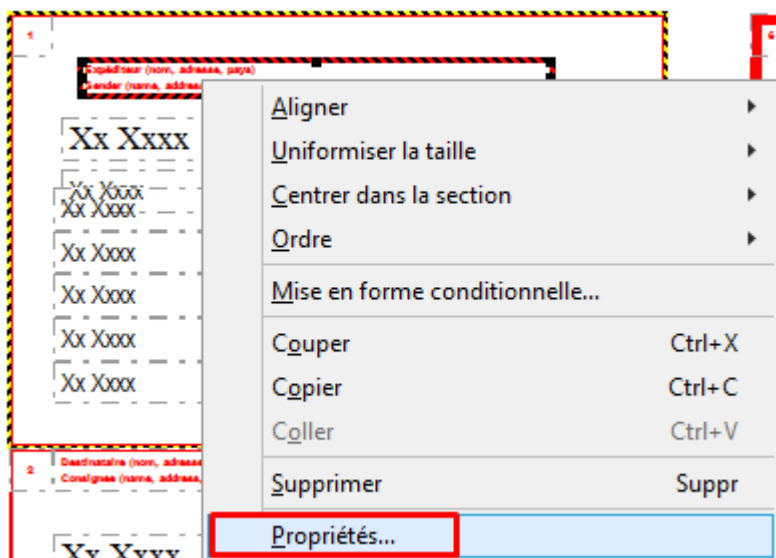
1

Expéditeur (nom, adresse, pays)
Sender (name, address

Xx Xxxx
Xx Xxxx
Xx Xxxx
Xx Xxxx
Xx Xxxx
Xx Xxxx
Xx Xxxx

2

Destinataire (nom, adresse
Consignee (name, address,

Xx Xxxx

Aligner
Uniformiser la taille
Centrer dans la section
Ordre
Mise en forme conditionnelle...
Couper Ctrl+X
Copier Ctrl+C
Coller Ctrl+V
Supprimer Suppr
Propriétés...